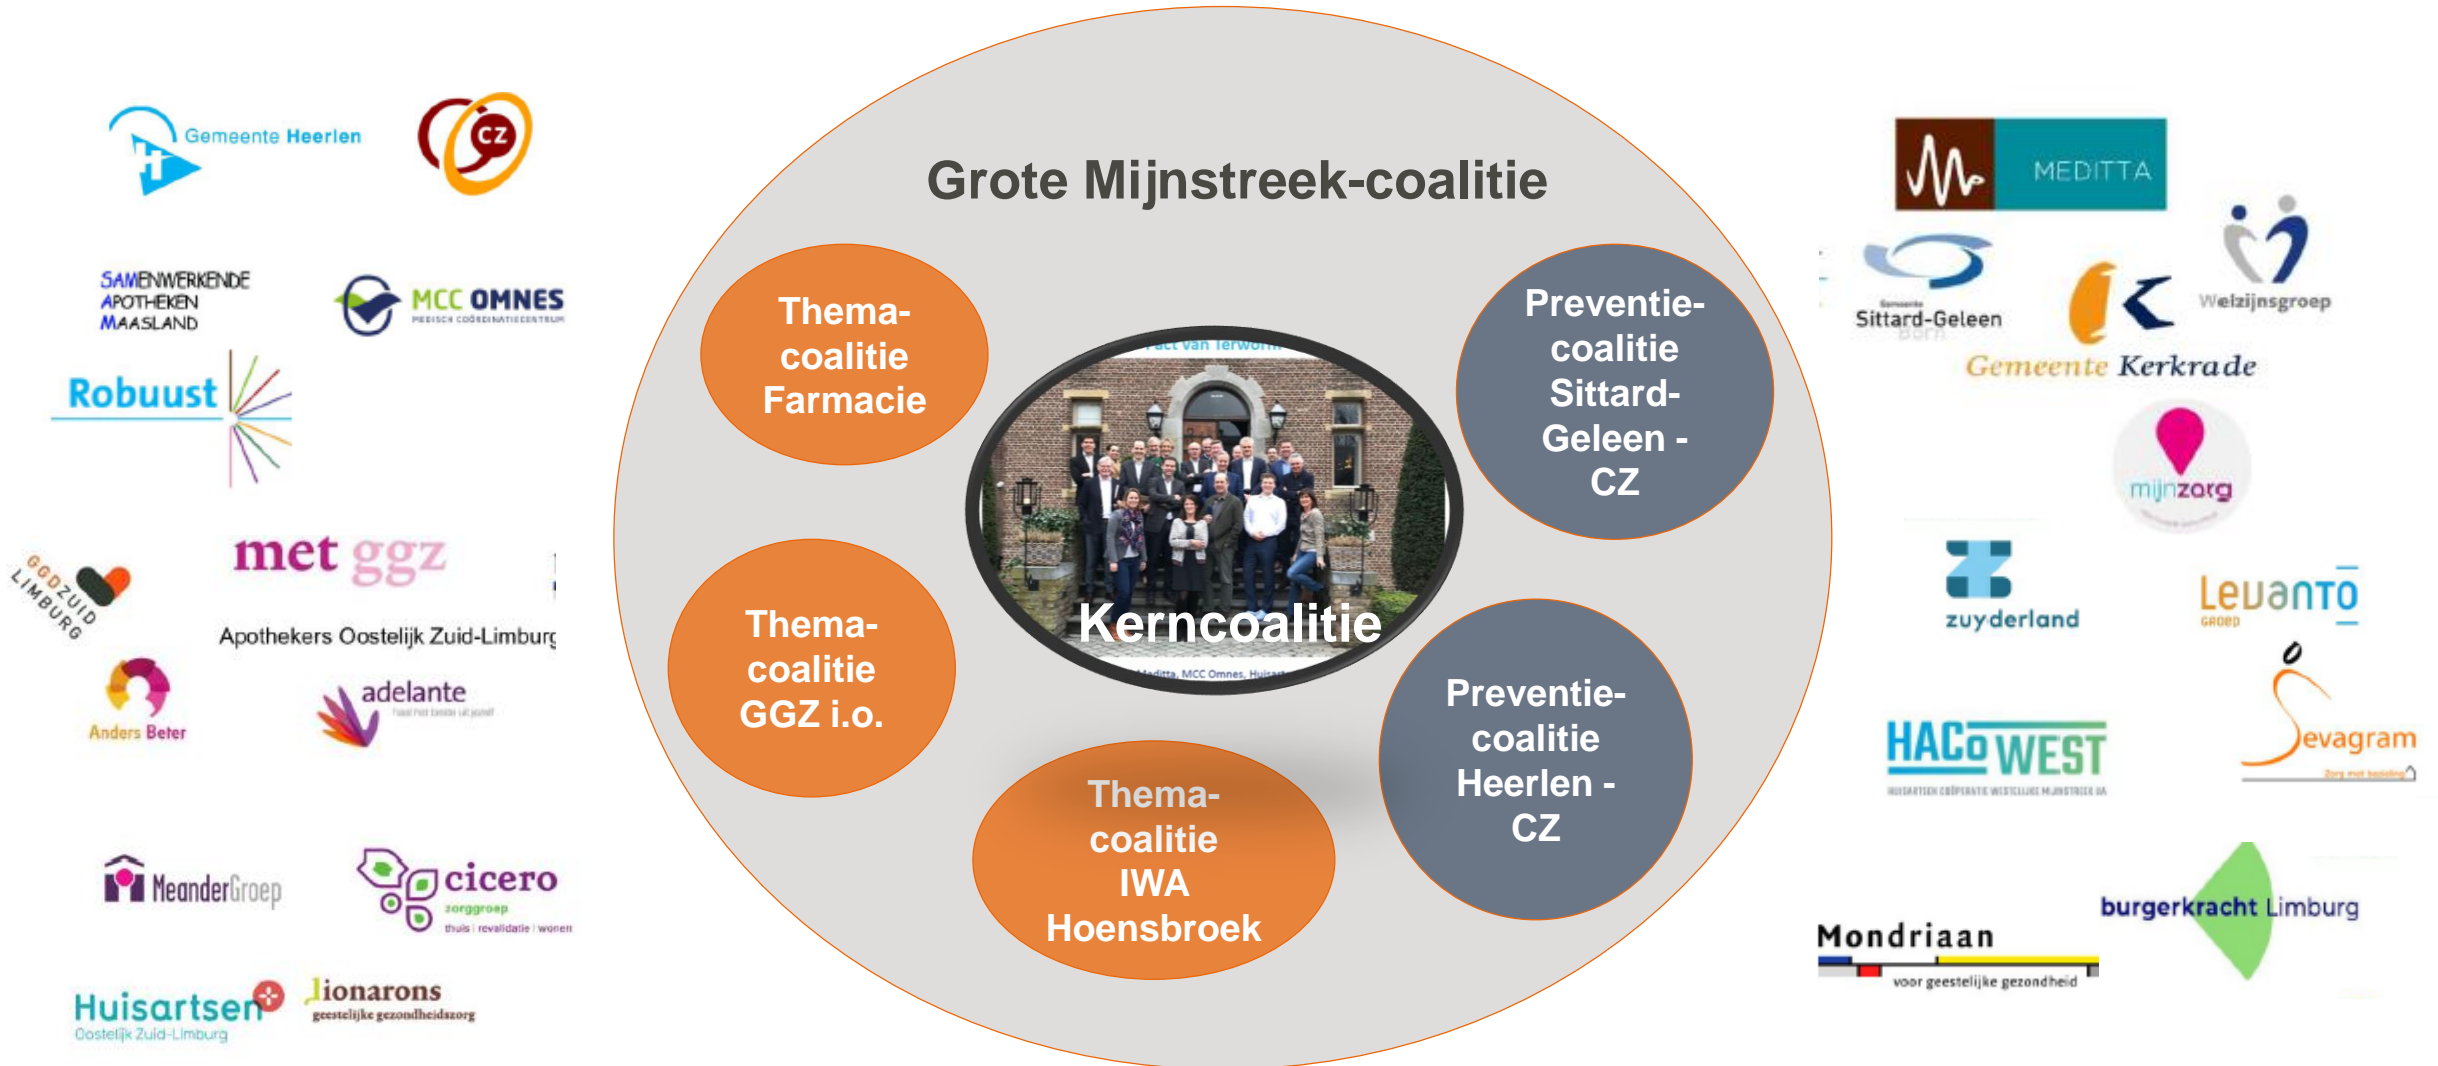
Gemeente Heerlen

CZ

SAMENWERKENDE APOTHEKEN MAASLAND

MCC OMNES
MEDISCH COÖRDINATIECENTRUM

Robuust

GGD ZUID LIMBURG

met ggz

Apothekers Oostelijk Zuid-Limburg

Anders Beter

adelante

MeanderGroep

cicero
zorggroep
thuis | revalidatie | wonen

Huisartsen
Oostelijk Zuid-Limburg

lionarons
geestelijke gezondheidszorg

Grote Mijnstreek-coalitie

Thema-coalitie Farmacie

Thema-coalitie GGZ i.o.

Thema-coalitie IWA Hoensbroek

Kerncoalitie

Preventie-coalitie Sittard-Geleen - CZ

Preventie-coalitie Heerlen - CZ

MEDITTA

Gemeente Sittard-Geleen

Welzijnsgroep

Gemeente Kerkrade

mijnzorg

zuyderland

Levanto
GROEP

Sevagram
Zorg met beleving

HACO WEST
HUISARTSEN COÖPERATIE WESTELIJKE MIJNSTREEK UA

burgerkracht Limburg

Mondriaan
voor geestelijke gezondheid